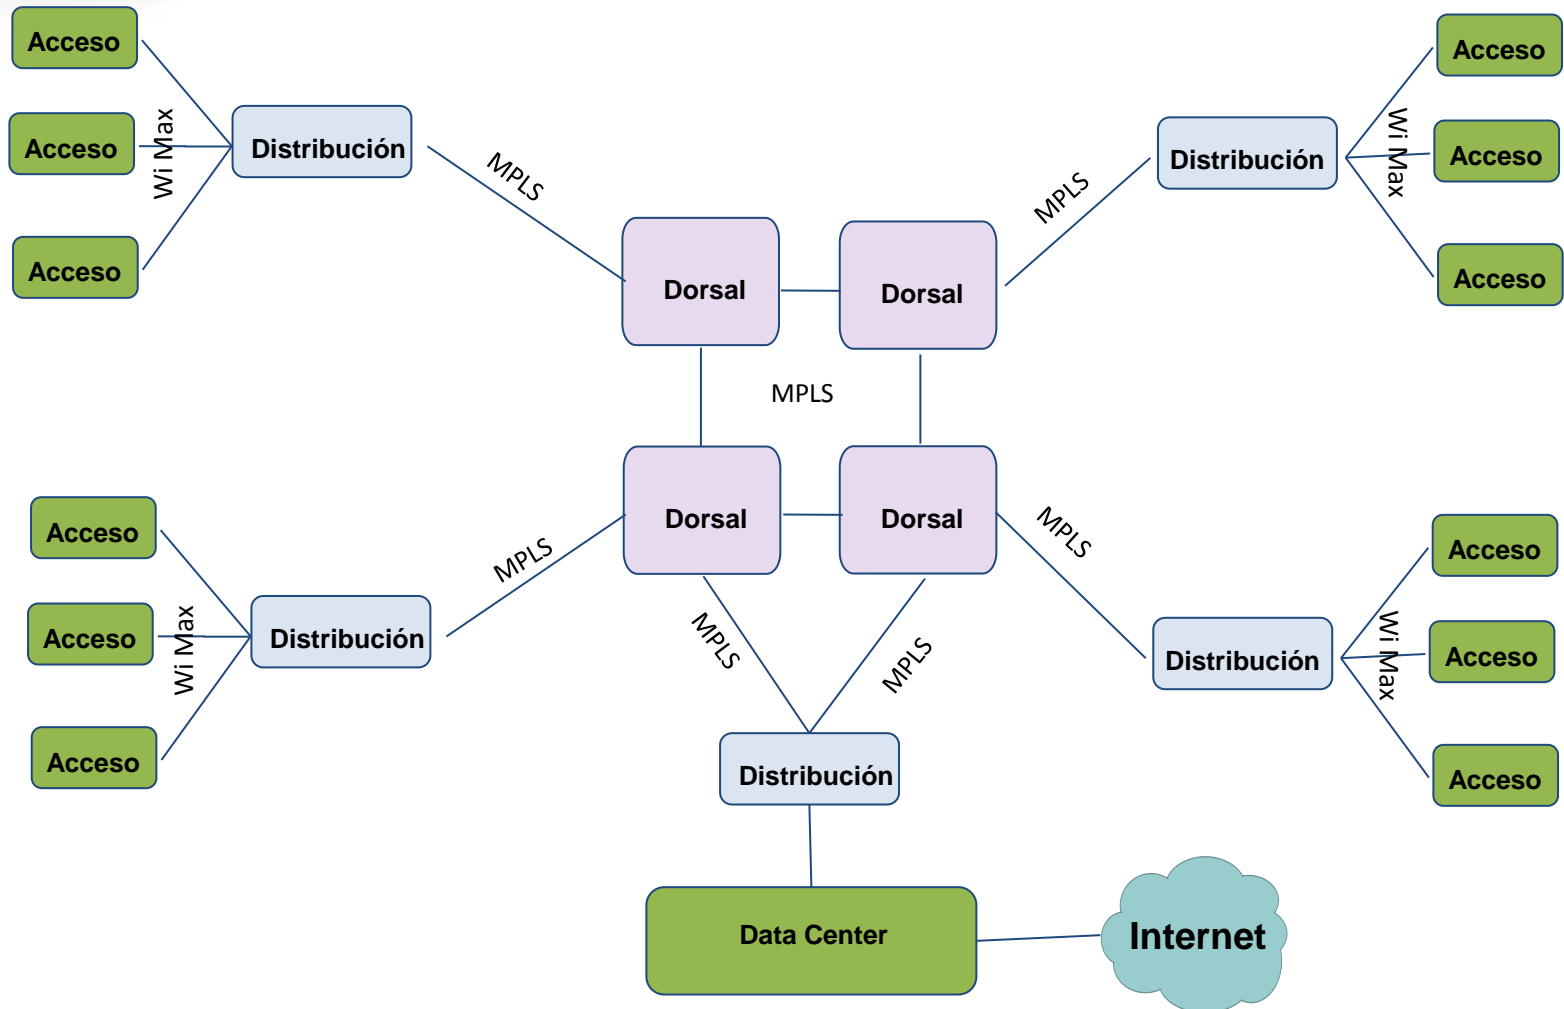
Acceso
Acceso
Acceso
Wi Max
Distribución
MPLS
Acceso
Acceso
Acceso
Wi Max
Distribución
MPLS
Dorsal
Dorsal
MPLS
Dorsal
Dorsal
Acceso
Acceso
Acceso
Wi Max
Distribución
MPLS
MPLS
Acceso
Acceso
Acceso
Wi Max
Distribución
MPLS
MPLS
Distribución
Data Center
Internet